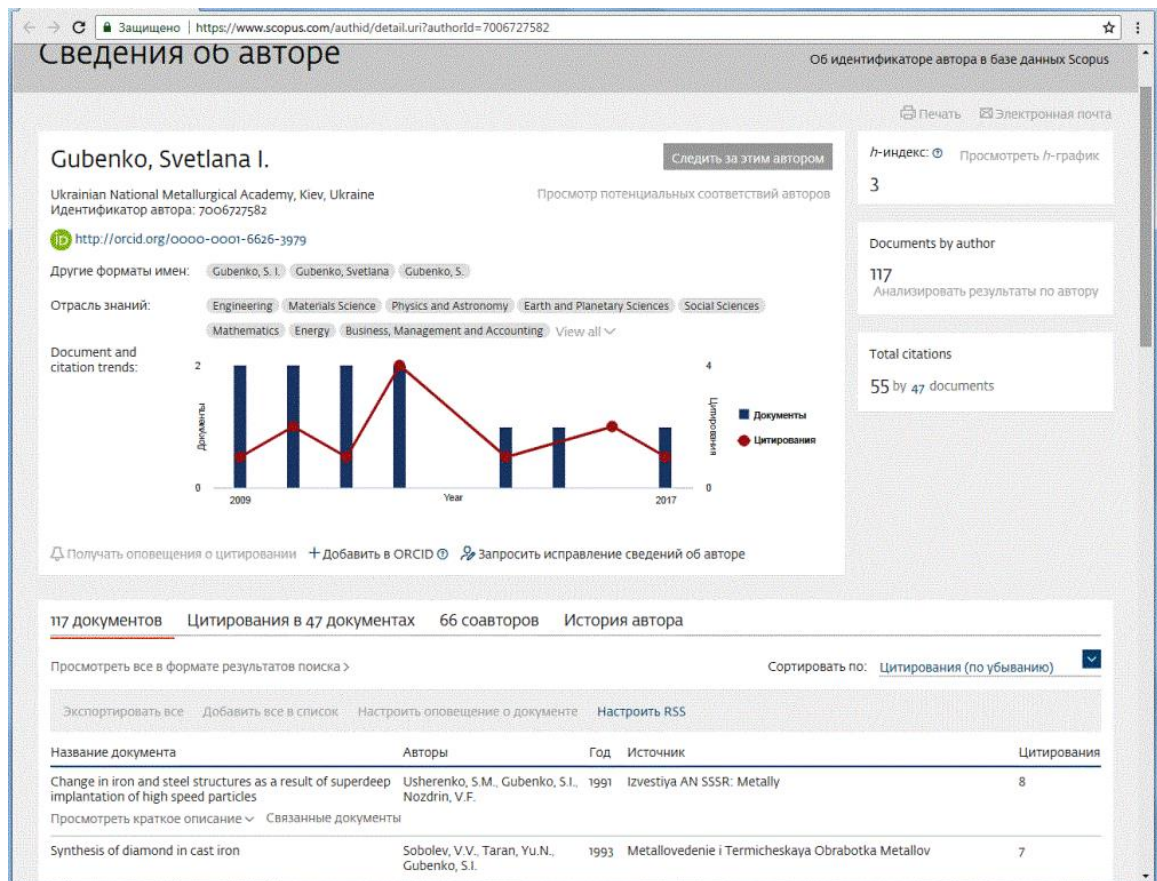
Защищено | https://www.scopus.com/authid/detail.uri?authorId=7006727582

Сведения об авторе

Об идентификаторе автора в базе данных Scopus

Печать Электронная почта

Gubenko, Svetlana I.

Следить за этим автором

Ukrainian National Metallurgical Academy, Kiev, Ukraine
Идентификатор автора: 7006727582

Просмотр потенциальных соответствий авторов

http://orcid.org/0000-0001-6626-3979

Другие форматы имен: Gubenko, S. I. Gubenko, Svetlana Gubenko, S.

Отрасль знаний: Engineering Materials Science Physics and Astronomy Earth and Planetary Sciences Social Sciences Mathematics Energy Business, Management and Accounting View all

Document and citation trends:

2
0
Документы
4
0
Цитирования
2009
Year
2017
Документы
Цитирования

Получать оповещения о цитировании + Добавить в ORCID Запросить исправление сведений об авторе

h-индекс: Просмотреть h-график
3

Documents by author
117
Анализировать результаты по автору

Total citations
55 by 47 documents

117 документов Цитирования в 47 документах 66 соавторов История автора

Просмотреть все в формате результатов поиска >

Сортировать по: Цитирования (по убыванию)

Экспортировать всe Добавить все в список Настроить оповещение о документе Настроить RSS

| Название документа | Авторы | Год | Источник | Цитирования |
|---|---|---|---|---|
| Change in iron and steel structures as a result of superdeep implantation of high speed particles | Usherenko, S.M., Gubenko, S.I., Nozdrin, V.F. | 1991 | Izvestiya AN SSSR: Metally | 8 |
| Просмотреть краткое описание Связанные документы | | | | |
| Synthesis of diamond in cast iron | Sobolev, V.V., Taran, Yu.N., Gubenko, S.I. | 1993 | Metallovedenie i Termicheskaya Obrabotka Metallov | 7 |